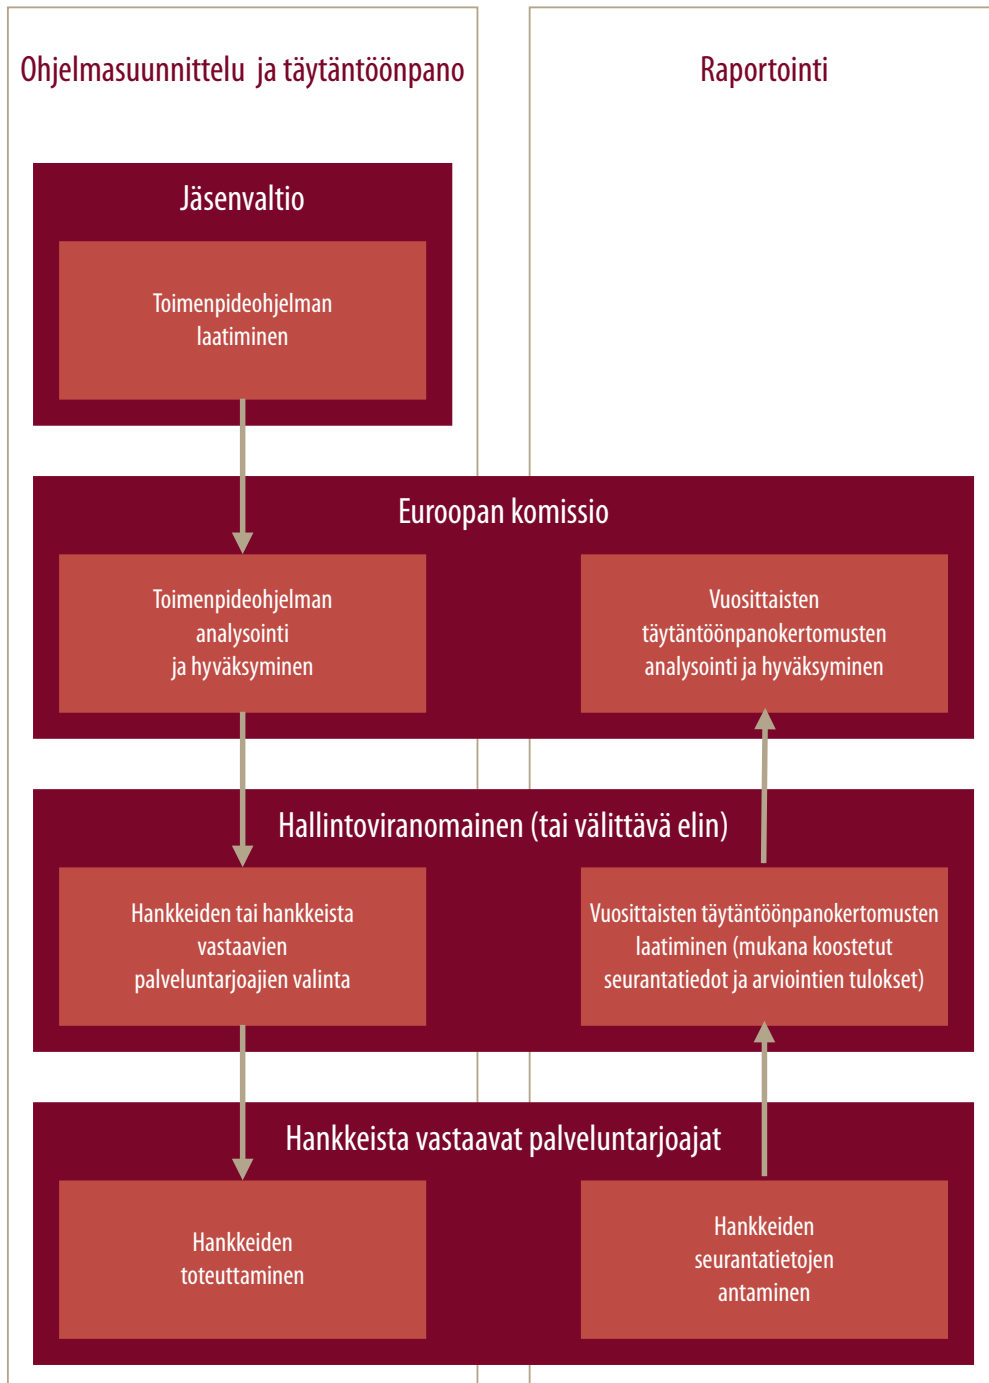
Ohjelmasuunnittelu ja täytäntöönpano

Raportointi

Jäsenvaltio

Toimenpideohjelman laatiminen

Euroopan komissio

Toimenpideohjelman analysointi ja hyväksyminen

Vuosittaisten täytäntöönpanokertomusten analysointi ja hyväksyminen

Hallintoviranomainen (tai välittävä elin)

Hankkeiden tai hankkeista vastaavien palveluntarjoajien valinta

Vuosittaisten täytäntöönpanokertomusten laatiminen (mukana koostetut seurantatiedot ja arviointien tulokset)

Hankkeista vastaavat palveluntarjoajat

Hankkeiden toteuttaminen

Hankkeiden seurantatietojen antaminen